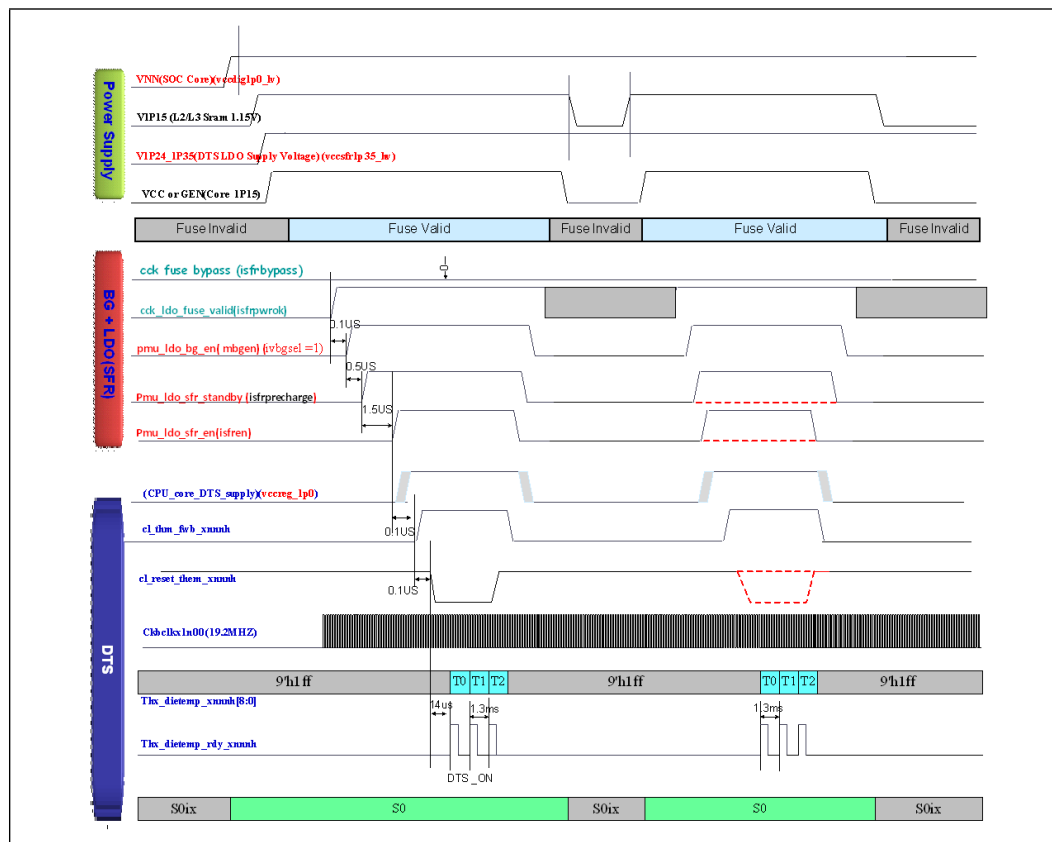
Power Supply

VNN(SOC Core)(vccdig1p0_lv)

V1P15 (L2/L3 Sram 1.15V)

V1P24_1P35(DTS LDO Supply Voltage) (vccsfr1p35_lv)

VCC or GEN(Core 1P15)

| Fuse Invalid | Fuse Valid | Fuse Invalid | Fuse Valid | Fuse Invalid |
|---|---|---|---|---|

BG + LDO(SFR)

cck fuse bypass (isfrbypass)

0

cck_ldo_fuse_valid(isfrpwrok)

0.1US

pmu_ldo_bg_en( mbgen) (ivbgsel =1)

0.5US

Pmu_ldo_sfr_standby (isfrprecharge)

1.5US

Pmu_ldo_sfr_en(isfren)

DTS

(CPU_core_DTS_supply)(vccreg_1p0)

0.1US

cl_thm_fwb_xnnnh

cl_reset_them_xnnnh

0.1US

Ckbclkx1n00(19.2MHZ)

| 9'h1ff | T0 | T1 | T2 | 9'h1ff | T0 | T1 | T2 | 9'h1ff |
|---|---|---|---|---|---|---|---|---|

Thx_dietemp_xnnnh[8:0]

14us

1.3ms

1.3ms

Thx_dietemp_rdy_xnnnh

DTS_ON

| S0ix | S0 | S0ix | S0 | S0ix |
|---|---|---|---|---|